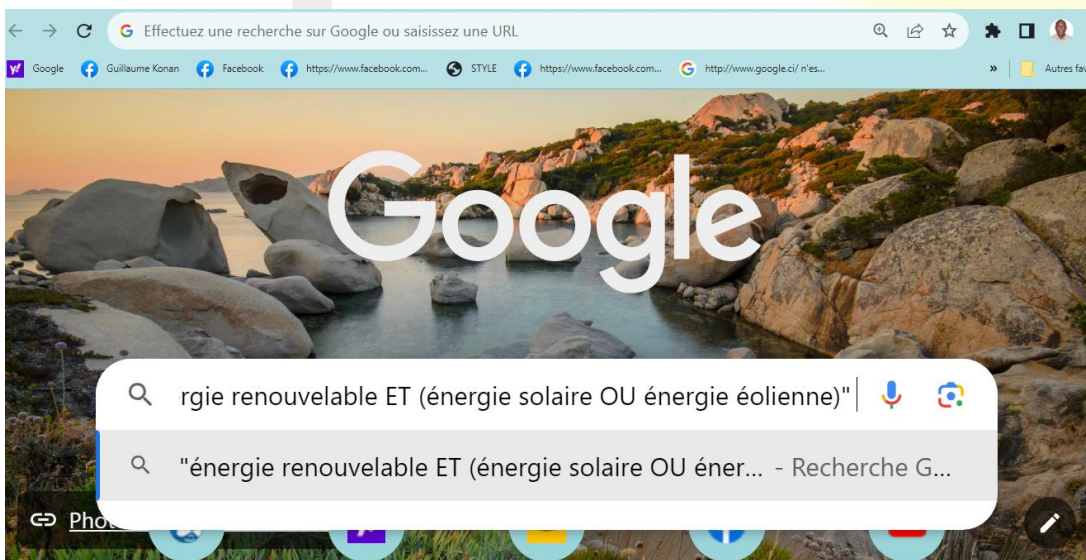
Effectuez une recherche sur Google ou saisissez une URL

Google Guillaume Konan Facebook https://www.facebook.com... STYLE https://www.facebook.com... http://www.google.ci/ n'es... » Autres fa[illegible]

Google

rgie renouvelable ET (énergie solaire OU énergie éolienne)"

"énergie renouvelable ET (énergie solaire OU éner... - Recherche G...

Phot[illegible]